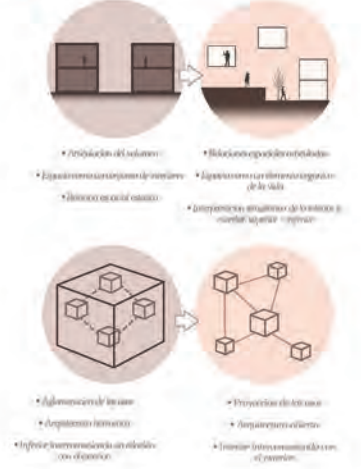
• Articulación del volumen •

• Espacios como contenedores de usos fijos •

• Elemento espacial estático •

• Relaciones espaciales entrelazadas •

• Espacios como un elemento orgánico de la vida •

• Interpenetraciones simultáneas de lo interior y exterior, superior – inferior •

• Aglomeración de los usos •

• Arquitectura hermética •

• Interior herméticamente encerrado con elementos •

• Proyección de los usos •

• Arquitectura abierta •

• Interior interconectado con el exterior •